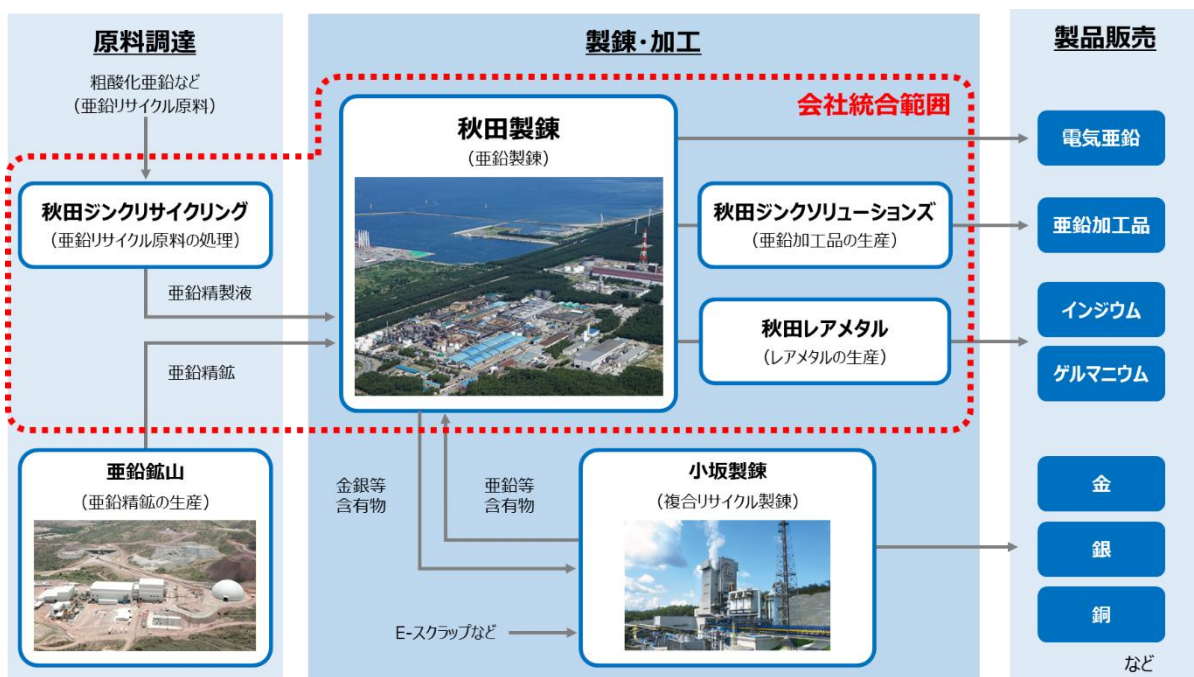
原料調達

粗酸化亜鉛など
(亜鉛リサイクル原料)

秋田ジンクリサイクリング
(亜鉛リサイクル原料の処理)

亜鉛精製液

亜鉛精鉱

亜鉛鉱山
(亜鉛精鉱の生産)

製錬・加工

会社統合範囲

秋田製錬
(亜鉛製錬)

秋田ジンクソリューションズ
(亜鉛加工品の生産)

秋田レアメタル
(レアメタルの生産)

金銀等
含有物

亜鉛等
含有物

小坂製錬
(複合リサイクル製錬)

E-スクラップなど

製品販売

電気亜鉛

亜鉛加工品

インジウム

ゲルマニウム

金

銀

銅

など